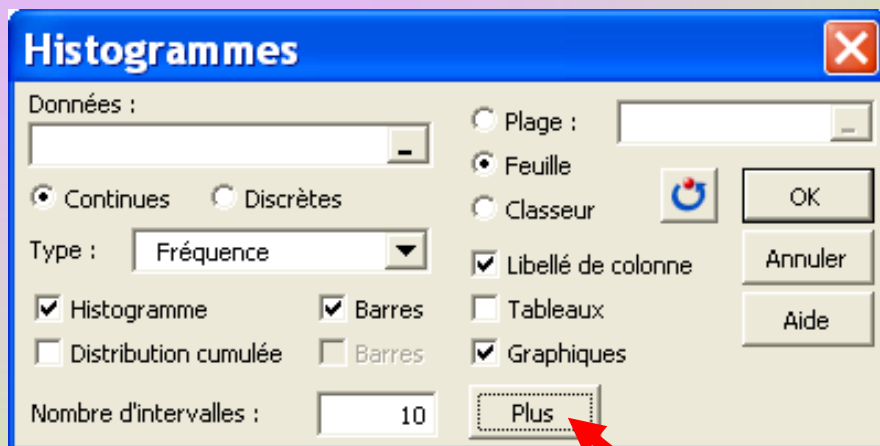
Histogrammes

Données :

Continues
Discrètes

Type : Fréquence

Histogramme
Barres
Distribution cumulée
Barres

Nombre d'intervalles : 10

Plage :
Feuille
Classeur

Libellé de colonne
Tableaux
Graphiques

Plus

OK
Annuler
Aide